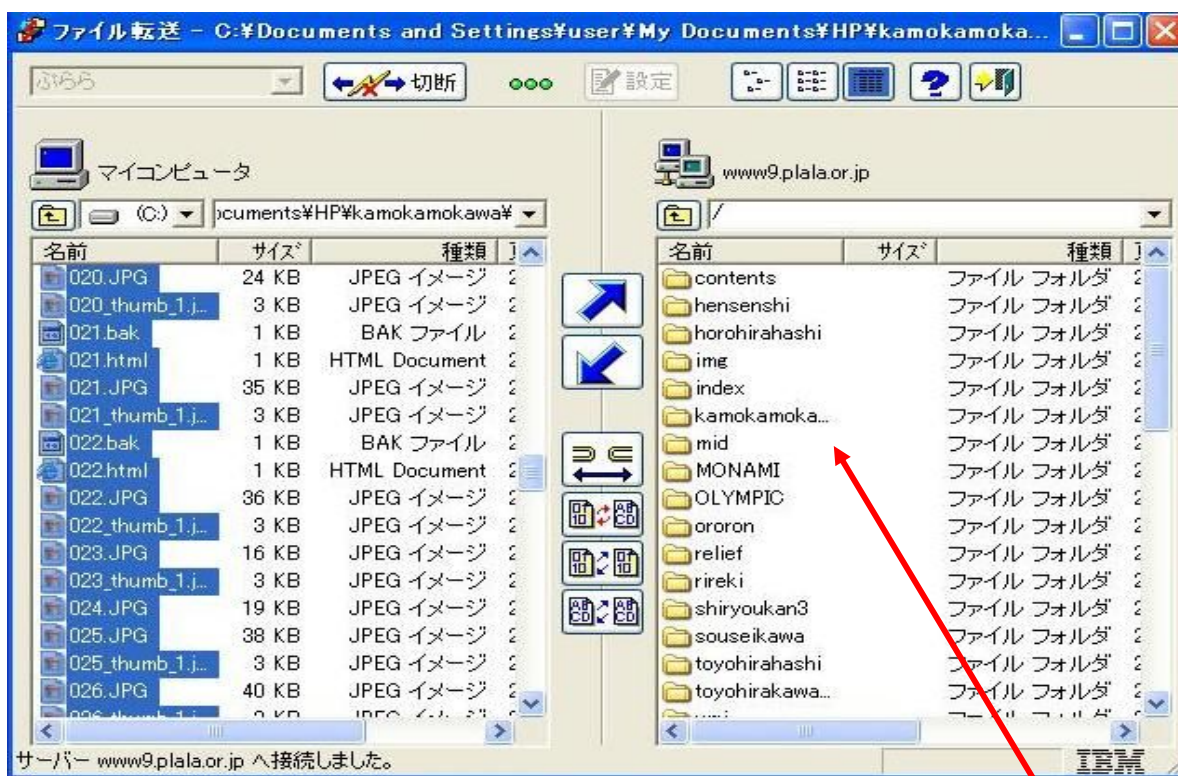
ファイル転送 - C:¥Documents and Settings¥user¥My Documents¥HP¥kamokamoka...

ぷらら 切断 設定

マイコンピュータ

(C:) ocuments¥HP¥kamokamokawa¥

| 名前 | サイズ | 種類 |
|---|---|---|
| 020.JPG | 24 KB | JPEG イメージ |
| 020_thumb_1.j... | 3 KB | JPEG イメージ |
| 021.bak | 1 KB | BAK ファイル |
| 021.html | 1 KB | HTML Document |
| 021.JPG | 35 KB | JPEG イメージ |
| 021_thumb_1.j... | 3 KB | JPEG イメージ |
| 022.bak | 1 KB | BAK ファイル |
| 022.html | 1 KB | HTML Document |
| 022.JPG | 36 KB | JPEG イメージ |
| 022_thumb_1.j... | 3 KB | JPEG イメージ |
| 023.JPG | 16 KB | JPEG イメージ |
| 023_thumb_1.j... | 3 KB | JPEG イメージ |
| 024.JPG | 19 KB | JPEG イメージ |
| 025.JPG | 38 KB | JPEG イメージ |
| 025_thumb_1.j... | 3 KB | JPEG イメージ |
| 026.JPG | 40 KB | JPEG イメージ |

www9.plala.or.jp

/

| 名前 | サイズ | 種類 |
|---|---|---|
| contents | | ファイル フォルダ |
| hensenshi | | ファイル フォルダ |
| horohirahashi | | ファイル フォルダ |
| img | | ファイル フォルダ |
| index | | ファイル フォルダ |
| kamokamoka... | | ファイル フォルダ |
| mid | | ファイル フォルダ |
| MONAMI | | ファイル フォルダ |
| OLYMPIC | | ファイル フォルダ |
| ororon | | ファイル フォルダ |
| relief | | ファイル フォルダ |
| rireki | | ファイル フォルダ |
| shiryoukan3 | | ファイル フォルダ |
| souseikawa | | ファイル フォルダ |
| toyohirahashi | | ファイル フォルダ |
| toyohirakawa... | | ファイル フォルダ |

サーバー www9.plala.or.jp へ接続しました。

IBM